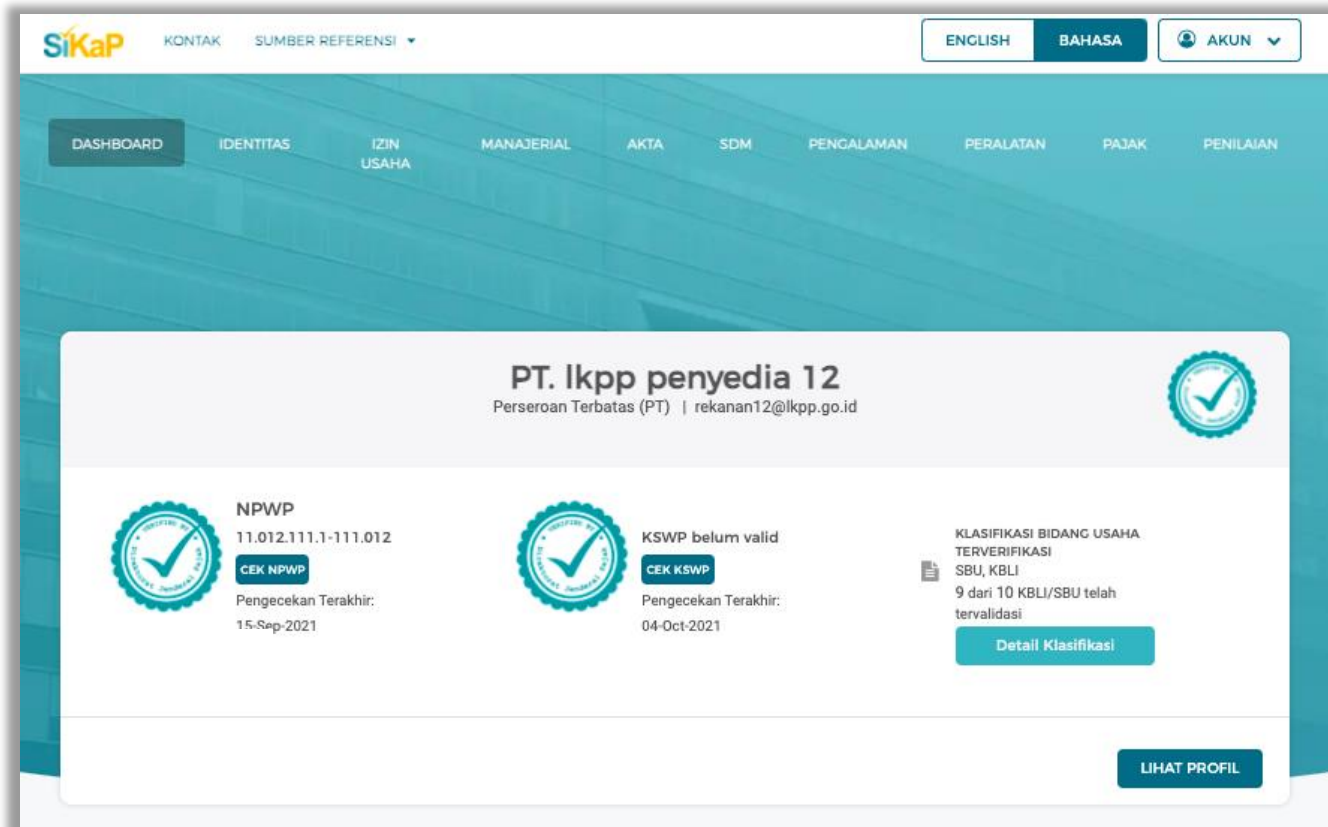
SiKaP KONTAK SUMBER REFERENSI ▾

ENGLISH BAHASA AKUN

DASHBOARD IDENTITAS IZIN USAHA MANAJERIAL AKTA SDM PENGALAMAN PERALATAN PAJAK PENILAIAN

PT. lkpp penyedia 12
Perseroan Terbatas (PT) | rekanan12@lkpp.go.id

NPWP
11.012.111.1-111.012
CEK NPWP
Pengecekan Terakhir:
15-Sep-2021

KSWP belum valid
CEK KSWP
Pengecekan Terakhir:
04-Oct-2021

KLASIFIKASI BIDANG USAHA TERVERIFIKASI
SBU, KBLI
9 dari 10 KBLI/SBU telah tervalidasi
Detail Klasifikasi

LIHAT PROFIL